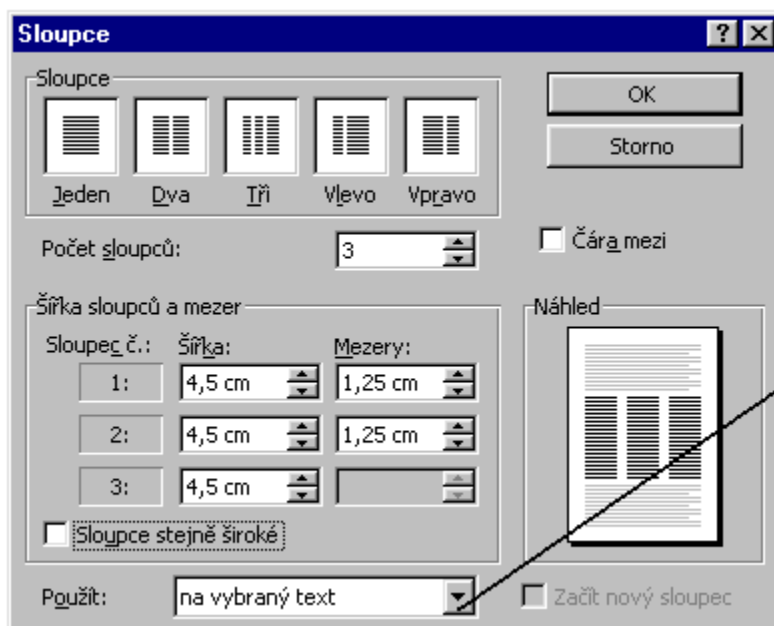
Sloupce

?

Sloupce

Jeden Dva Tři Vlevo Vpravo

OK

Storno

Počet sloupců: 3

Čára mezi

Šířka sloupců a mezer

Sloupec č.: Šířka: Mezery:

| Sloupec č. | Šířka | Mezery |
|---|---|---|
| 1: | 4,5 cm | 1,25 cm |
| 2: | 4,5 cm | 1,25 cm |
| 3: | 4,5 cm | |

Sloupce stejně široké

Náhled

Použít: na vybraný text

Začít nový sloupec